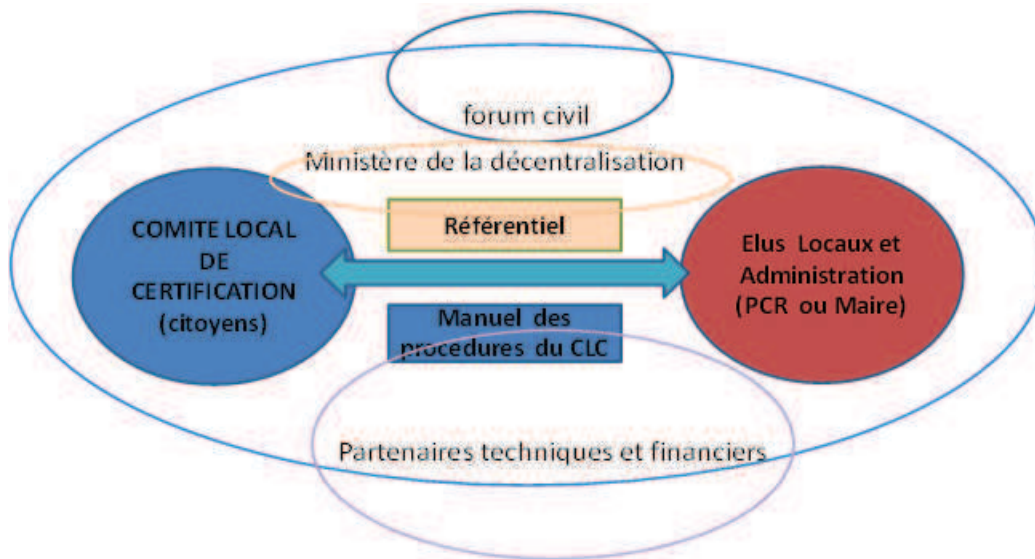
forum civil

Ministère de la décentralisation

COMITE LOCAL DE CERTIFICATION (citoyens)

Référentiel

Elus Locaux et Administration (PCR ou Maire)

Manuel des procedures du CLC

Partenaires techniques et financiers